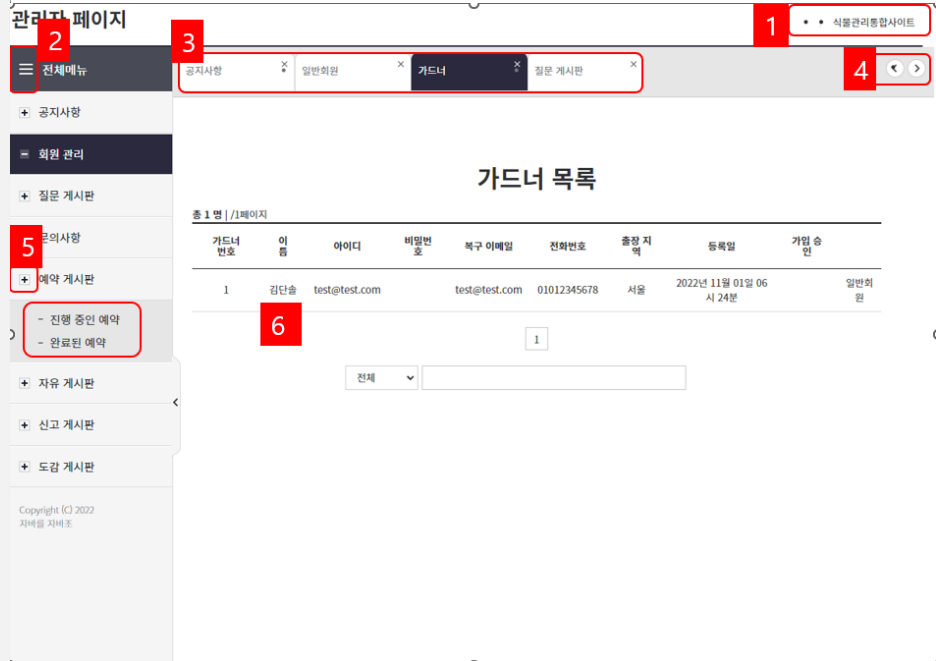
관리자 페이지

1

• • 식물관리통합사이트

2

전체메뉴

3

공지사항 ×

일반회원 ×

가드너 ×

질문 게시판 ×

4

+ 공지사항

− 회원 관리

+ 질문 게시판

5

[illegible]의사항

+ 예약 게시판

- 진행 중인 예약

- 완료된 예약

+ 자유 게시판

+ 신고 게시판

+ 도감 게시판

Copyright (C) 2022 자바를 자바조

가드너 목록

총 1 명 | /1페이지

| 가드너 번호 | 이름 | 아이디 | 비밀번호 | 복구 이메일 | 전화번호 | 출장 지역 | 등록일 | 가입 승인 | |
|---|---|---|---|---|---|---|---|---|---|
| 1 | 김단솔 | test@test.com | | test@test.com | 01012345678 | 서울 | 2022년 11월 01일 06시 24분 | | 일반회원 |

6

1

전체